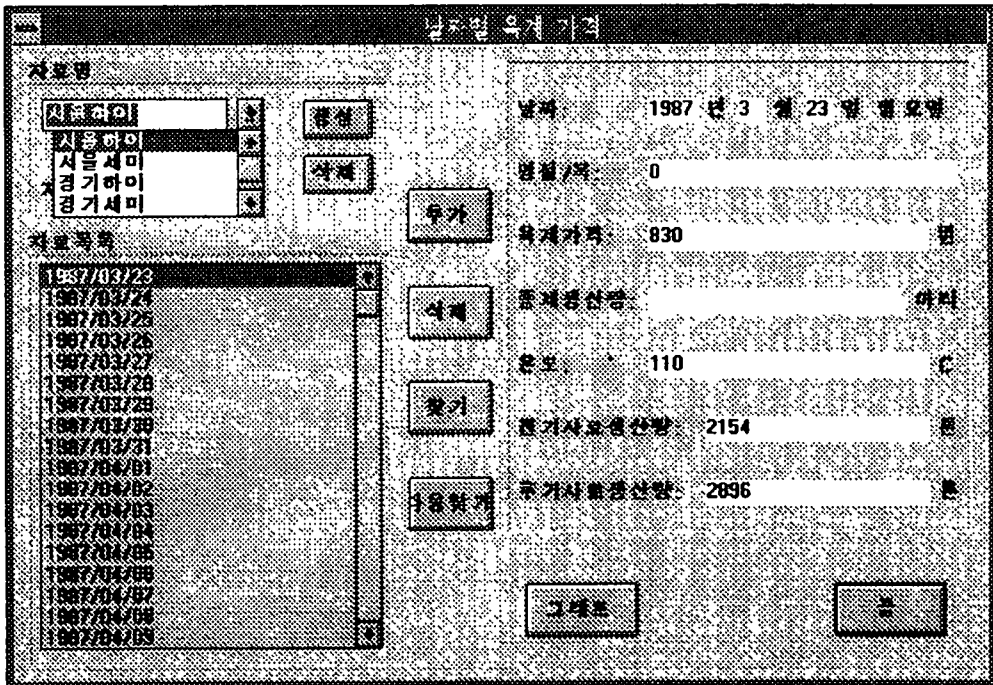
날짜별 육계 가격

자료명

서울하이

서울하이
서울세미
경기하이
경기세미

생성

삭제

자료목록

1987/03/23
1987/03/24
1987/03/25
1987/03/26
1987/03/27
1987/03/28
1987/03/29
1987/03/30
1987/03/31
1987/04/01
1987/04/02
1987/04/03
1987/04/04
1987/04/05
1987/04/06
1987/04/07
1987/04/08
1987/04/09

추가

삭제

찾기

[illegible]

날짜: 1987 년 3 월 23 일 월요일

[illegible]: 0

육계가격: 830 원

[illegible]: 마리

온도: 110 C

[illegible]: 2154 톤

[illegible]: 2896 톤

그래프

끝